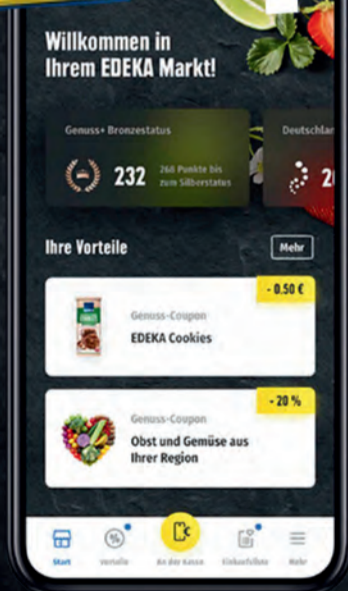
Willkommen in Ihrem EDEKA Markt!

Genuss+ Bronzestatus

232

268 Punkte bis zum Silberstatus

Deutschlan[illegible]

2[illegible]

Ihre Vorteile

Mehr

- 0.50 €

Genuss-Coupon

EDEKA Cookies

- 20 %

Genuss-Coupon

Obst und Gemüse aus Ihrer Region

Start

Vorteile

An der Kasse

Einkaufsliste

Mehr